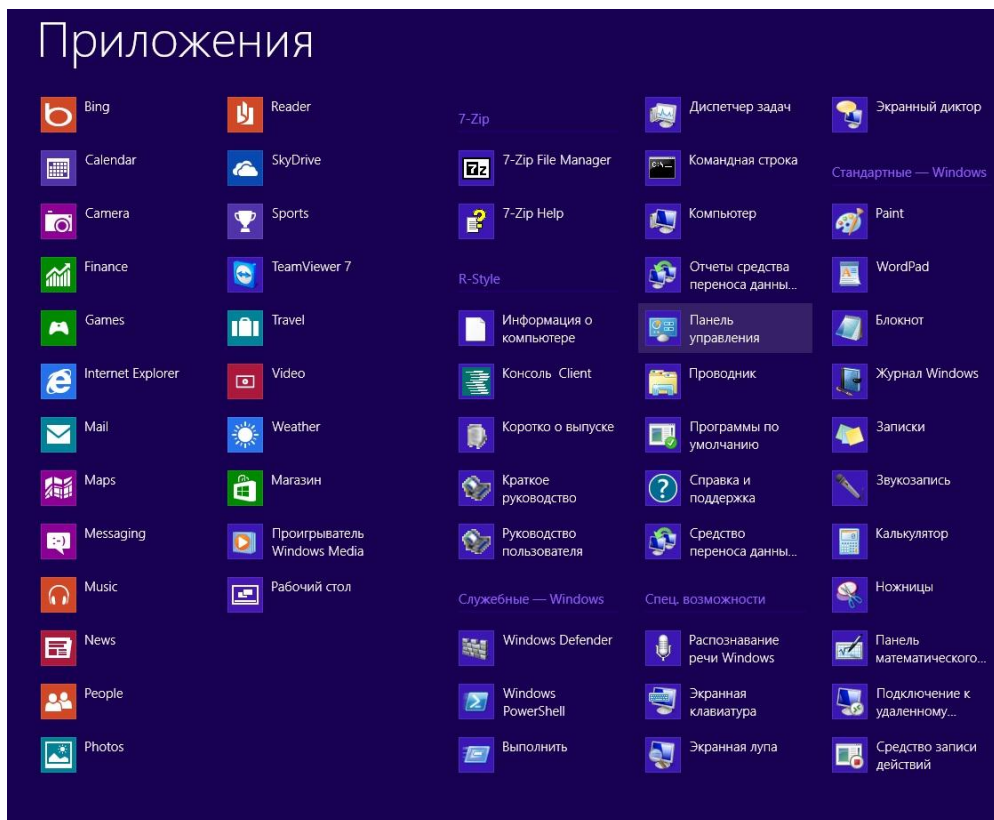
Приложения

Bing
Calendar
Camera
Finance
Games
Internet Explorer
Mail
Maps
Messaging
Music
News
People
Photos

Reader
SkyDrive
Sports
TeamViewer 7
Travel
Video
Weather
Магазин
Проигрыватель Windows Media
Рабочий стол

7-Zip
7-Zip File Manager
7-Zip Help

R-Style
Информация о компьютере
Консоль Client
Коротко о выпуске
Краткое руководство
Руководство пользователя

Служебные — Windows
Windows Defender
Windows PowerShell
Выполнить

Диспетчер задач
Командная строка
Компьютер
Отчеты средства переноса данны...
Панель управления
Проводник
Программы по умолчанию
Справка и поддержка
Средство переноса данны...

Спец. возможности
Распознавание речи Windows
Экранная клавиатура
Экранная лупа

Экранный диктор

Стандартные — Windows
Paint
WordPad
Блокнот
Журнал Windows
Записки
Звукозапись
Калькулятор
Ножницы
Панель математического...
Подключение к удаленному...
Средство записи действий